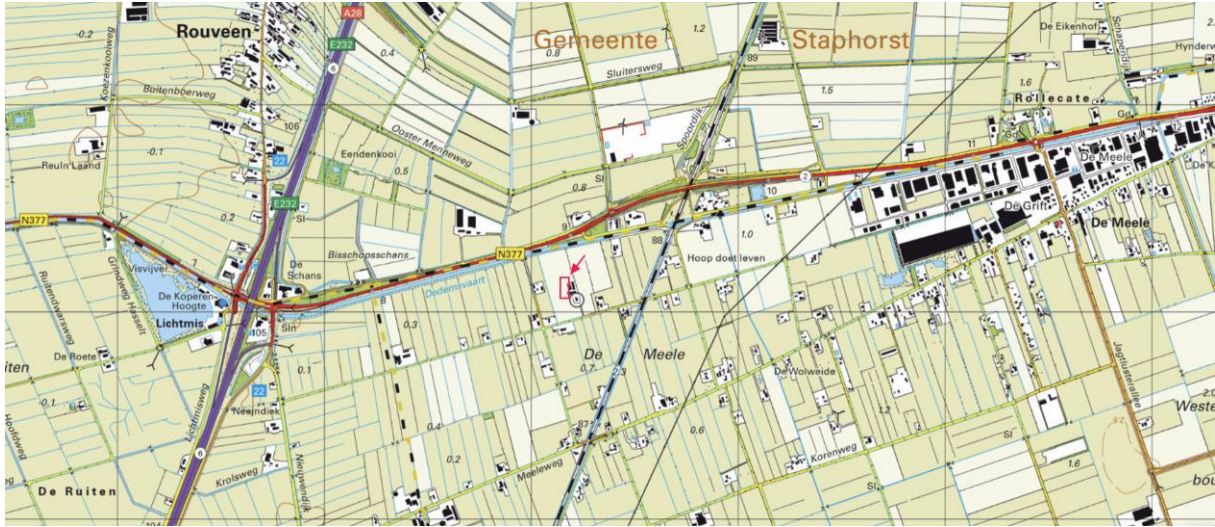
Rouveen
A28
E232
6
-0.2
Koezenkooiweg
Buitenbergweg
0.4
Gemeente Staphorst
0.8
1.2
89
De Eikenhof
Hyndervw
Sluitersweg
1.6
Rollecate
1.5
Spoordijk
106
Ooster Menneweg
Reuln Laand
-0.1
22
Eendenkooi
0.5
Sl
0.8
10
2
11
De Meele
De Ke
E232
Sl
De Grift
De Meele
N377
0.2
9
88
Bisschopsschans
N377
1.0
Hoop doet leven
De Schans
Visvijver
De Koperen Hoogte
Dedemsvaart
Lichtmis
8
Ruitendijkerweg
Grinweg Haselt
105
Sln
0.3
De Roete
De Meele
iten
0.7
2.3
22
De Wolweide
0.1
-0.1
Hoofdweg
Lichtmisweg
Neejndiek
1.2
Jagtlusterallee
Weste
2.0
0.4
0.2
0.6
Sl
1.6
Korenweg
Meeleweg
Krolsweg
Nieuwendijk
6
De Ruiten
Sl
bou